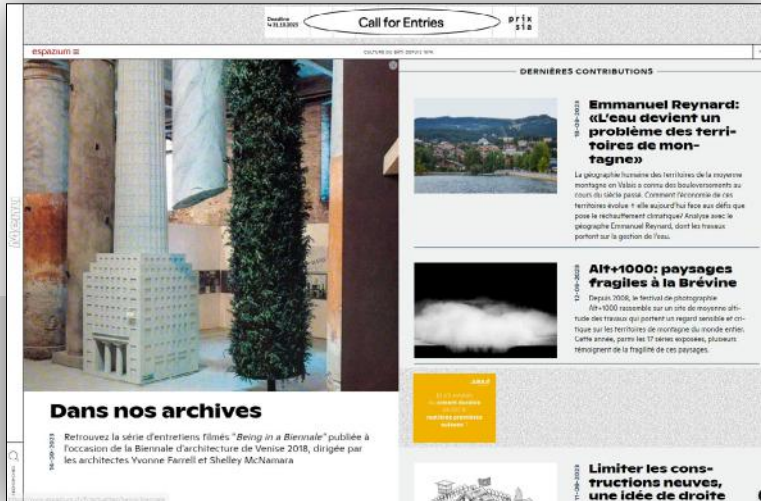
Deadline 14.11.2023

Call for Entries

prix sia

espazium ≡

CULTURE DU BÂTI DEPUIS 1874

DERNIÈRES CONTRIBUTIONS

18-09-2023

Emmanuel Reynard: «L'eau devient un problème des territoires de montagne»

La géographie humaine des territoires de la moyenne montagne en Valais a connu des bouleversements au cours du siècle passé. Comment l'économie de ces territoires évolue-t-elle aujourd'hui face aux défis que pose le réchauffement climatique? Analyse avec le géographe Emmanuel Reynard, dont les travaux portent sur la gestion de l'eau.

12-09-2023

Alt+1000: paysages fragiles à la Brévine

Depuis 2008, le festival de photographie Alt+1000 rassemble sur un site de moyenne altitude des travaux qui portent un regard sensible et critique sur les territoires de montagne du monde entier. Cette année, parmi les 17 séries exposées, plusieurs témoignent de la fragilité de ces paysages.

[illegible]

Dans nos archives

18-09-2023

Retrouvez la série d'entretiens filmés "Being in a Biennale" publiée à l'occasion de la Biennale d'architecture de Venise 2018, dirigée par les architectes Yvonne Farrell et Shelley McNamara

11-09-2023

Limiter les constructions neuves, une idée de droite